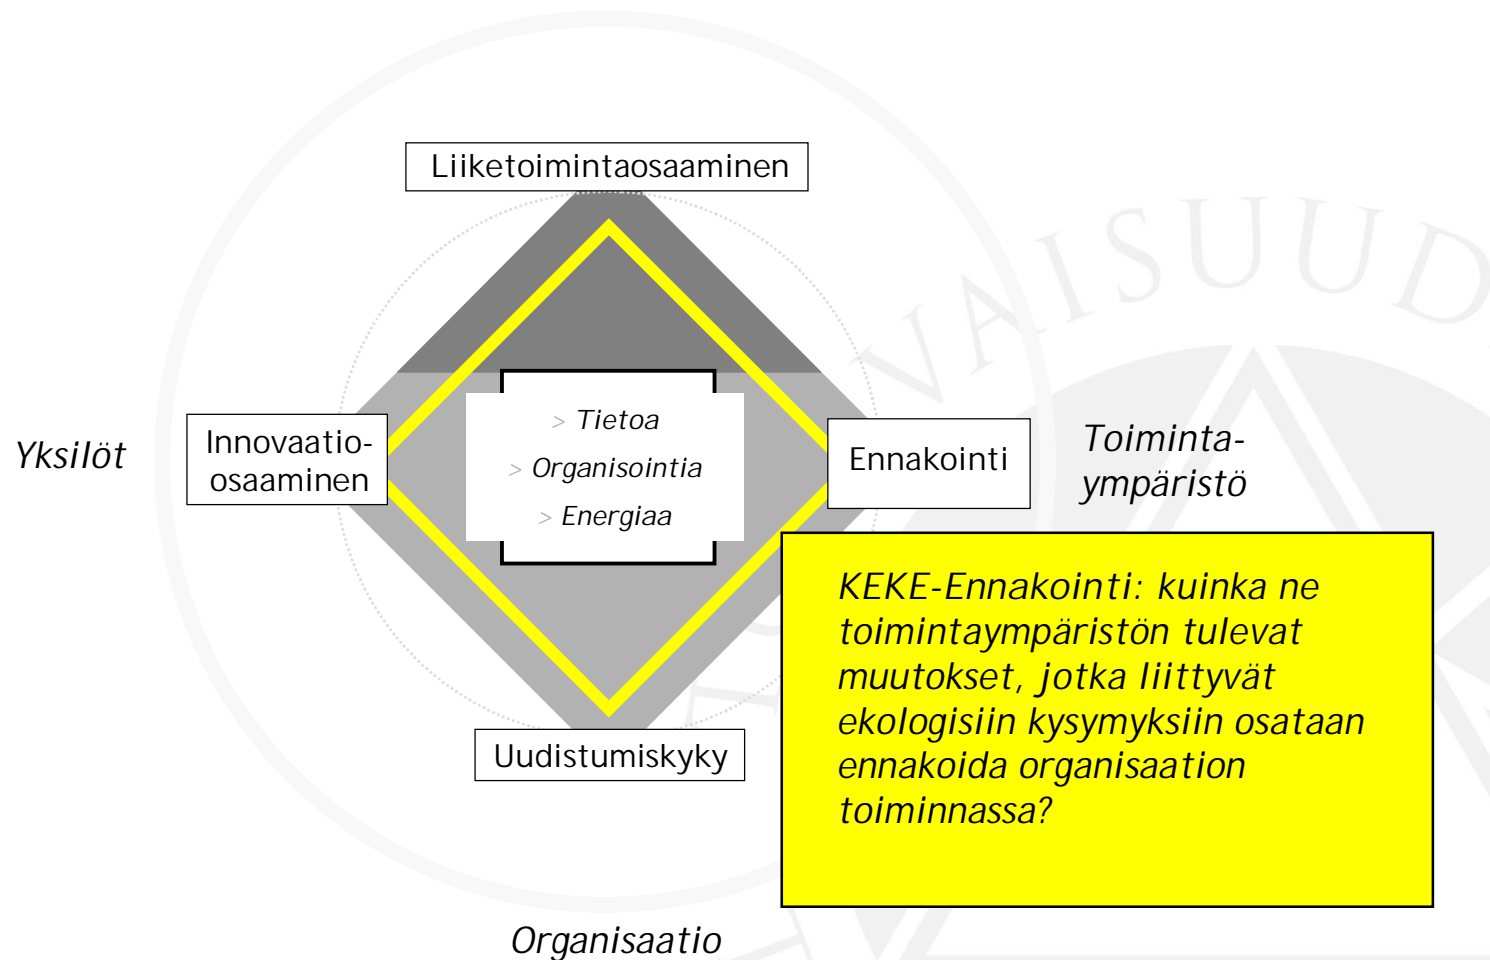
Liiketoimintaosaaminen

Yksilöt

Innovaatio-osaaminen

> Tietoa
> Organisointia
> Energiaa

Ennakointi

Toiminta-ympäristö

KEKE-Ennakointi: kuinka ne toimintaympäristön tulevat muutokset, jotka liittyvät ekologisiin kysymyksiin osataan ennakoida organisaation toiminnassa?

Uudistumiskyky

Organisaatio